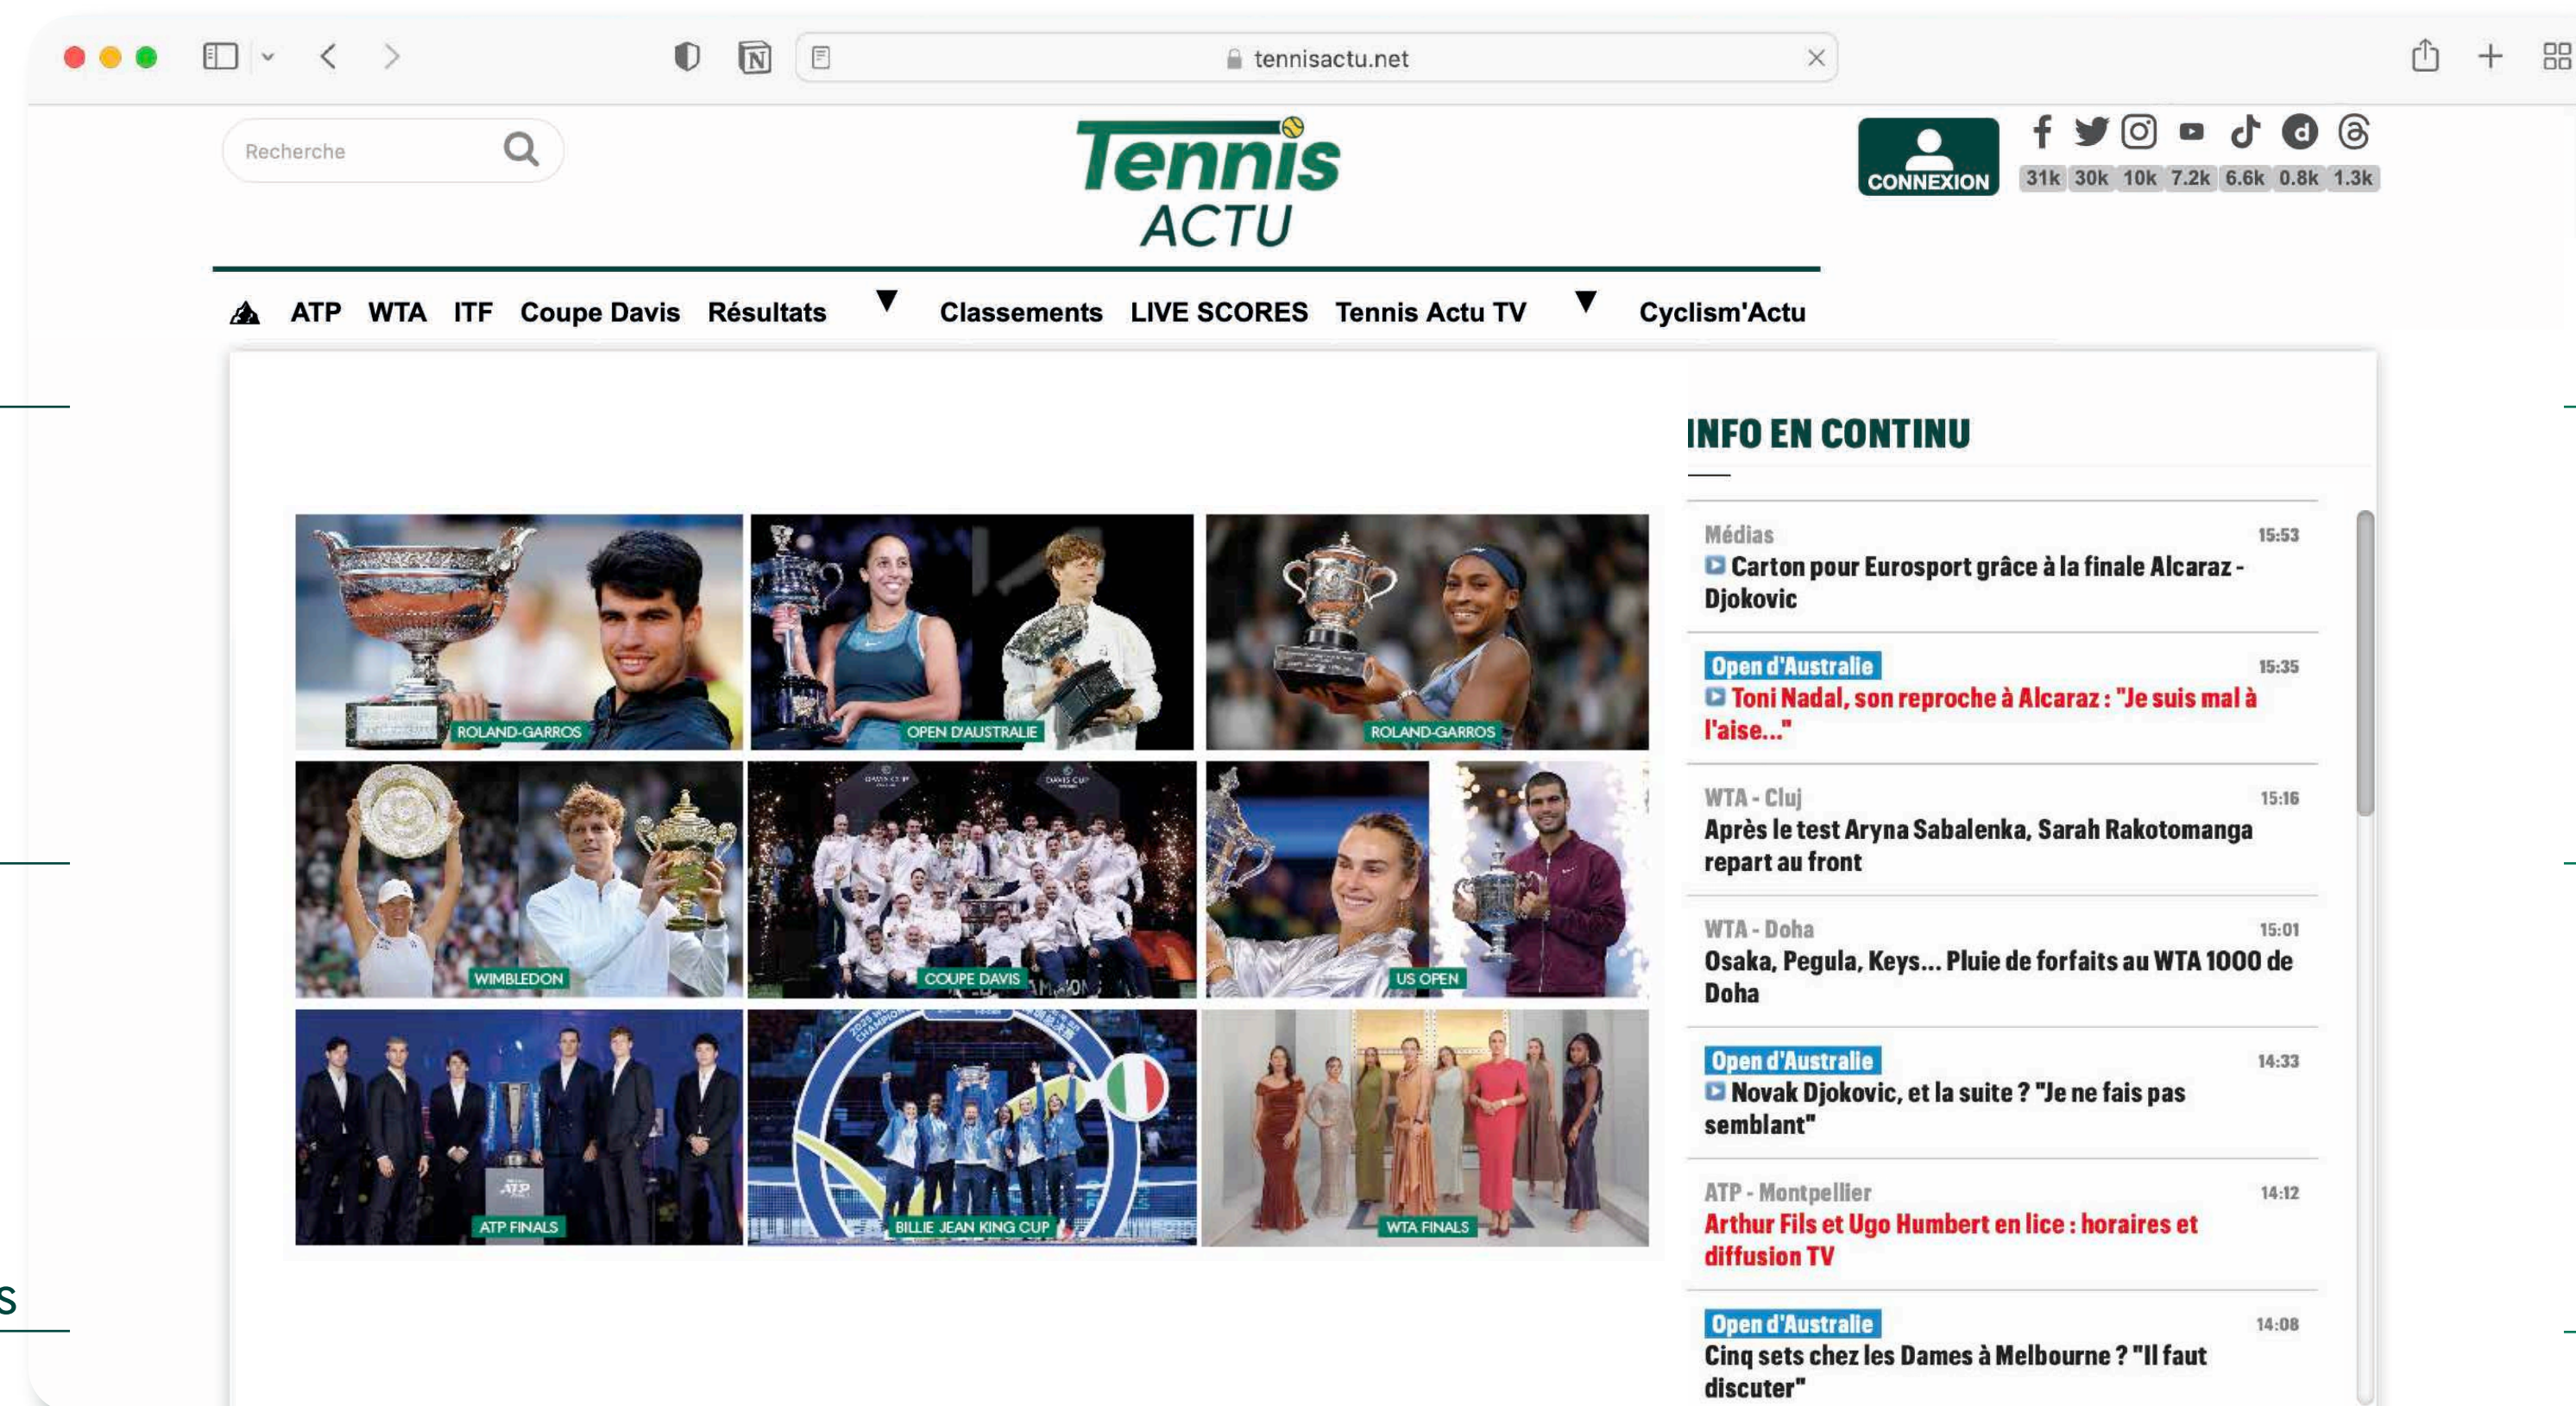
tennisactu.net

Recherche

Tennis ACTU

CONNEXION

31k 30k 10k 7.2k 6.6k 0.8k 1.3k

ATP WTA ITF Coupe Davis Résultats Classements LIVE SCORES Tennis Actu TV Cyclism'Actu

ROLAND-GARROS
OPEN D'AUSTRALIE
ROLAND-GARROS
WIMBLEDON
COUPE DAVIS
US OPEN
ATP FINALS
BILLIE JEAN KING CUP
WTA FINALS

INFO EN CONTINU

Médias 15:53
Carton pour Eurosport grâce à la finale Alcaraz - Djokovic

Open d'Australie 15:35
Toni Nadal, son reproche à Alcaraz : "Je suis mal à l'aise..."

WTA - Cluj 15:16
Après le test Aryna Sabalenka, Sarah Rakotomanga repart au front

WTA - Doha 15:01
Osaka, Pegula, Keys... Pluie de forfaits au WTA 1000 de Doha

Open d'Australie 14:33
Novak Djokovic, et la suite ? "Je ne fais pas semblant"

ATP - Montpellier 14:12
Arthur Fils et Ugo Humbert en lice : horaires et diffusion TV

Open d'Australie 14:08
Cinq sets chez les Dames à Melbourne ? "Il faut discuter"